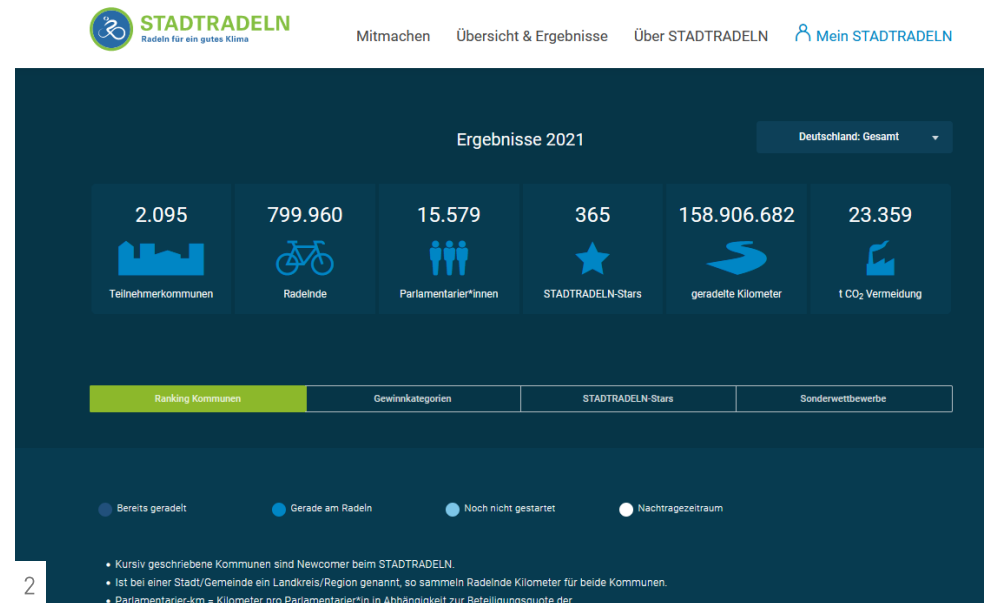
STADTRADELN
Radeln für ein gutes Klima

Mitmachen Übersicht & Ergebnisse Über STADTRADELN Mein STADTRADELN

Ergebnisse 2021

Deutschland: Gesamt

2.095
Teilnehmerkommunen

799.960
Radelnde

15.579
Parlamentarier*innen

365
STADTRADELN-Stars

158.906.682
geradelte Kilometer

23.359
t $CO_2$ Vermeidung

| Ranking Kommunen | Gewinnkategorien | STADTRADELN-Stars | Sonderwettbewerbe |
|---|---|---|---|

Bereits geradelt
Gerade am Radeln
Noch nicht gestartet
Nachtragezeitraum

• Kursiv geschriebene Kommunen sind Newcomer beim STADTRADELN.
• Ist bei einer Stadt/Gemeinde ein Landkreis/Region genannt, so sammeln Radelnde Kilometer für beide Kommunen.
• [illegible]

2